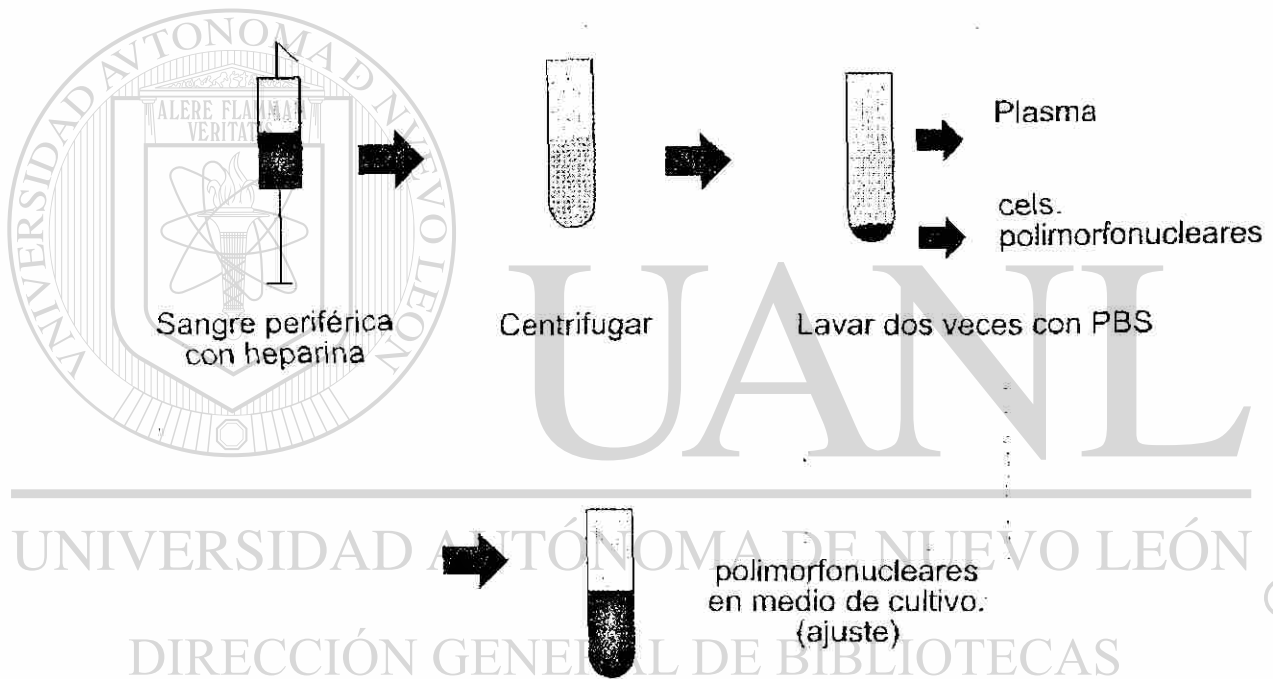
UNIVERSIDAD AUTÓNOMA DE NUEVO LEÓN

ALERE FLAMMAM VERITATIS

Sangre periférica con heparina

Centrifugar

Plasma

cels. polimorfonucleares

Lavar dos veces con PBS

UANL

UNIVERSIDAD AUTÓNOMA DE NUEVO LEÓN

polimorfonucleares en medio de cultivo. (ajuste)

DIRECCIÓN GENERAL DE BIBLIOTECAS